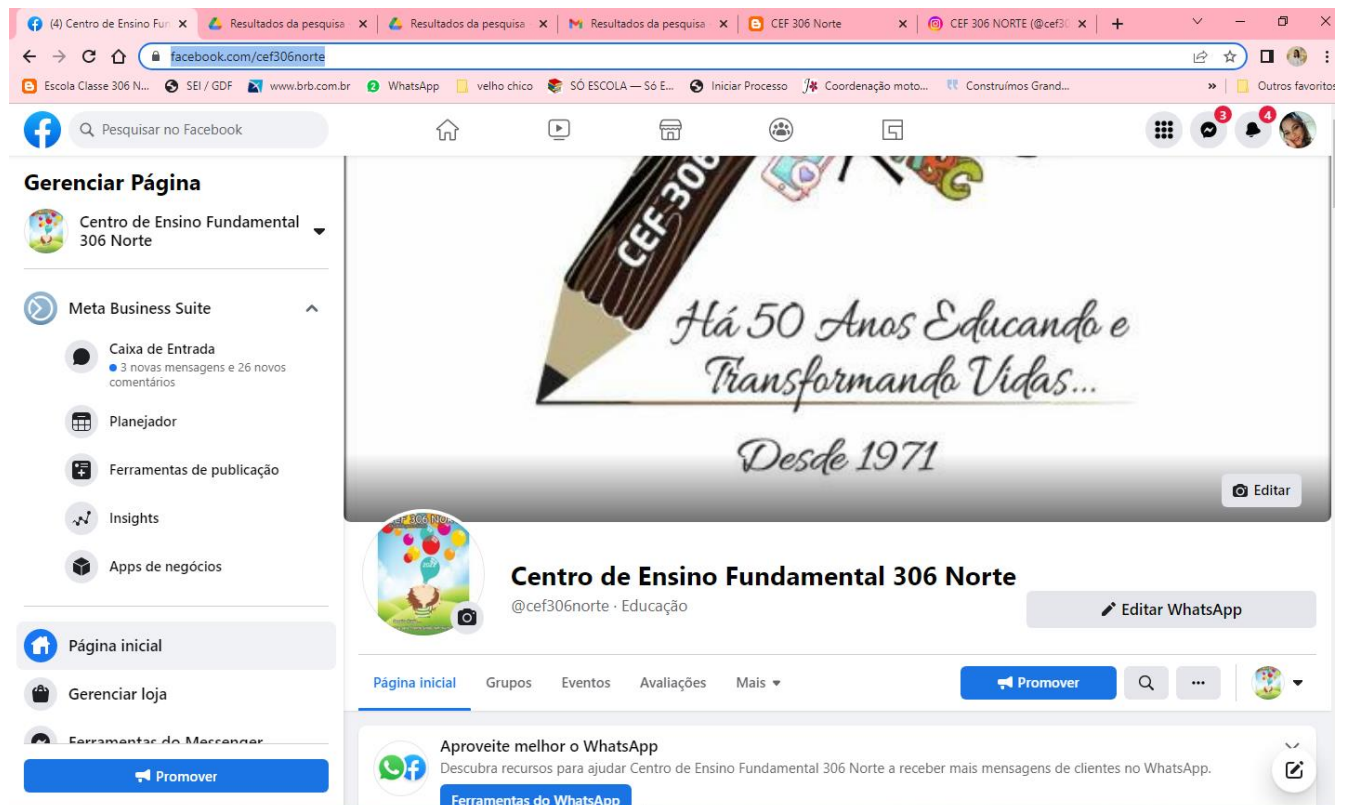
(4) Centro de Ensino Fun ×
Resultados da pesquisa ×
Resultados da pesquisa ×
Resultados da pesquisa ×
CEF 306 Norte ×
CEF 306 NORTE (@cef30 ×
+

facebook.com/cef306norte

Escola Classe 306 N... SEI / GDF www.brb.com.br WhatsApp velho chico SÓ ESCOLA — Só E... Iniciar Processo Coordenação moto... Construímos Grand... » Outros favoritos

Pesquisar no Facebook

3
4

Gerenciar Página

Centro de Ensino Fundamental 306 Norte

Meta Business Suite

Caixa de Entrada
3 novas mensagens e 26 novos comentários

Planejador

Ferramentas de publicação

Insights

Apps de negócios

Página inicial

Gerenciar loja

Ferramentas do Messenger

Promover

CEF 306

Há 50 Anos Educando e Transformando Vidas...

Desde 1971

Editar

CEF 306 Norte

Centro de Ensino Fundamental 306 Norte

@cef306norte · Educação

Editar WhatsApp

Página inicial Grupos Eventos Avaliações Mais

Promover

...

Aproveite melhor o WhatsApp

Descubra recursos para ajudar Centro de Ensino Fundamental 306 Norte a receber mais mensagens de clientes no WhatsApp.

Ferramentas do WhatsApp